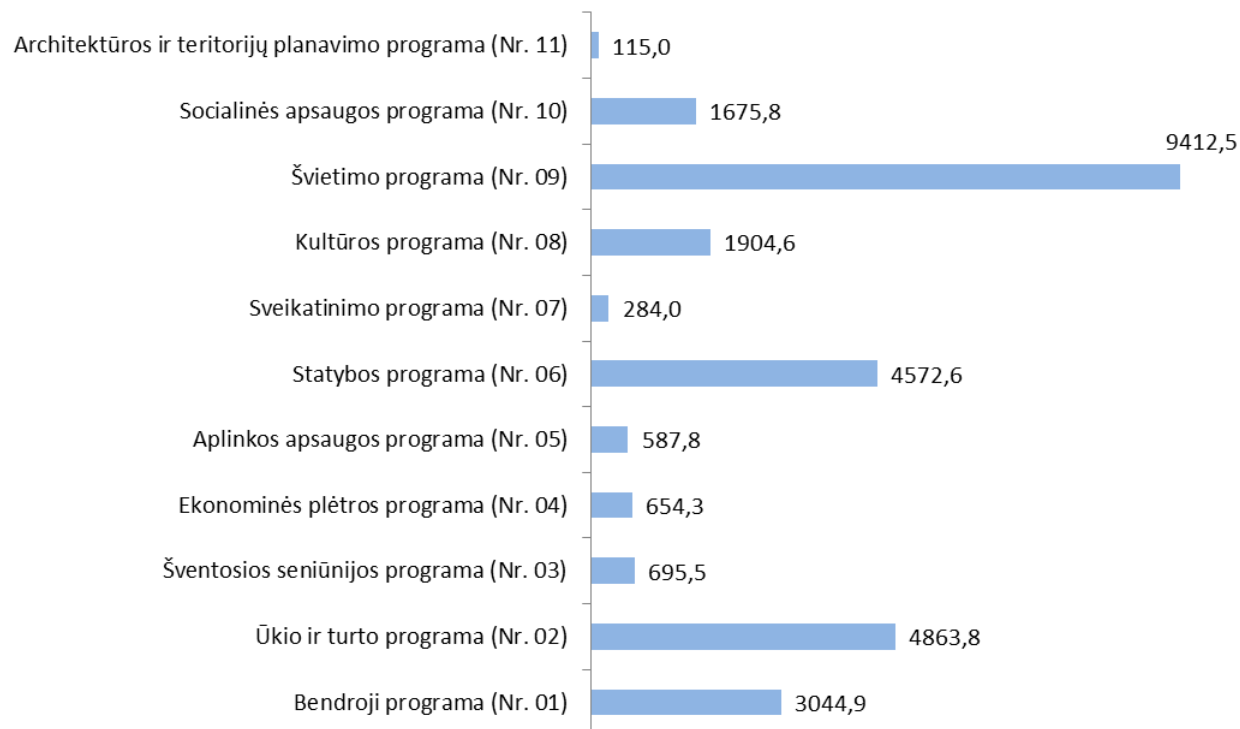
Architektūros ir teritorijų planavimo programa (Nr. 11) 115,0
Socialinės apsaugos programa (Nr. 10) 1675,8
Švietimo programa (Nr. 09) 9412,5
Kultūros programa (Nr. 08) 1904,6
Sveikatinimo programa (Nr. 07) 284,0
Statybos programa (Nr. 06) 4572,6
Aplinkos apsaugos programa (Nr. 05) 587,8
Ekonominės plėtros programa (Nr. 04) 654,3
Šventosios seniūnijos programa (Nr. 03) 695,5
Ūkio ir turto programa (Nr. 02) 4863,8
Bendroji programa (Nr. 01) 3044,9